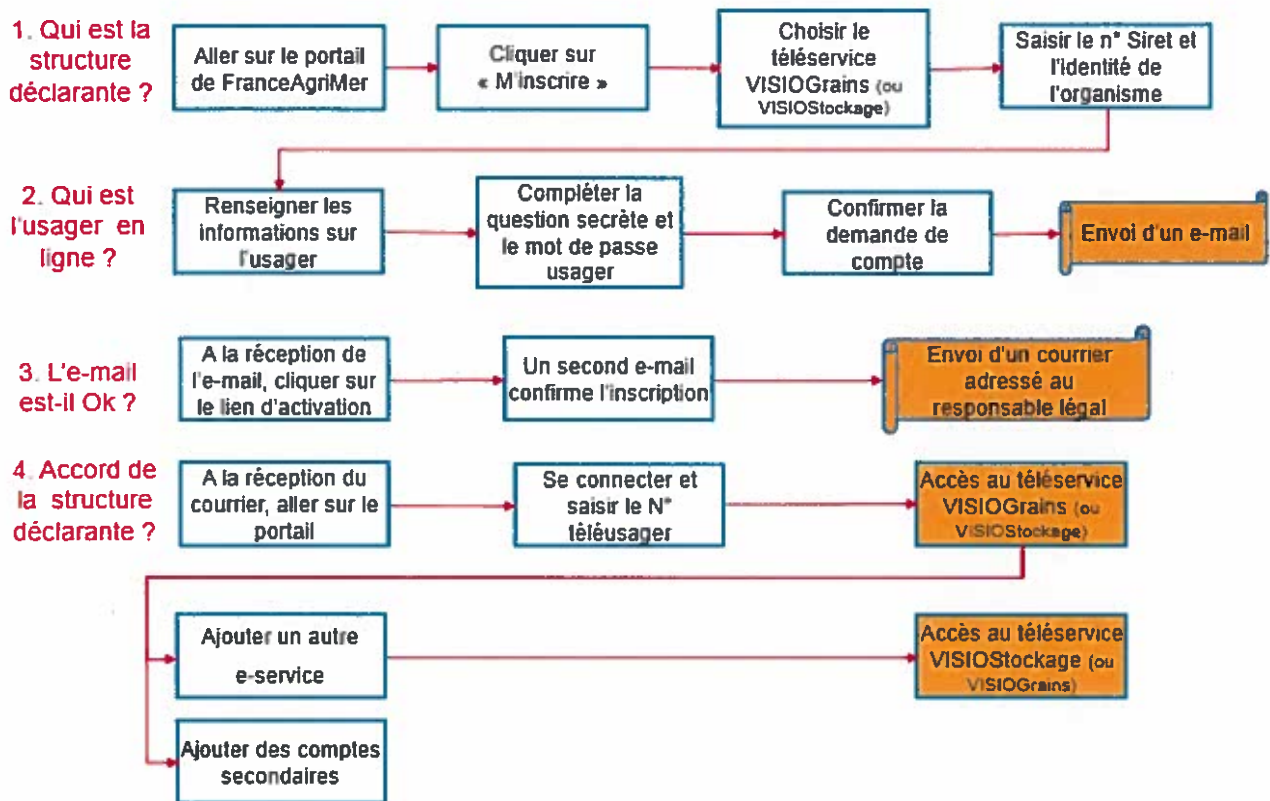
1. Qui est la structure déclarante ?

Aller sur le portail de FranceAgriMer

Cliquer sur « M'inscrire »

Choisir le téléservice VISIOGrains (ou VISIOStockage)

Saisir le n° Siret et l'identité de l'organisme

2. Qui est l'usager en ligne ?

Renseigner les informations sur l'usager

Compléter la question secrète et le mot de passe usager

Confirmer la demande de compte

Envoi d'un e-mail

3. L'e-mail est-il Ok ?

A la réception de l'e-mail, cliquer sur le lien d'activation

Un second e-mail confirme l'inscription

Envoi d'un courrier adressé au responsable légal

4. Accord de la structure déclarante ?

A la réception du courrier, aller sur le portail

Se connecter et saisir le N° téléusager

Accès au téléservice VISIOGrains (ou VISIOStockage)

Ajouter un autre e-service

Accès au téléservice VISIOStockage (ou VISIOGrains)

Ajouter des comptes secondaires